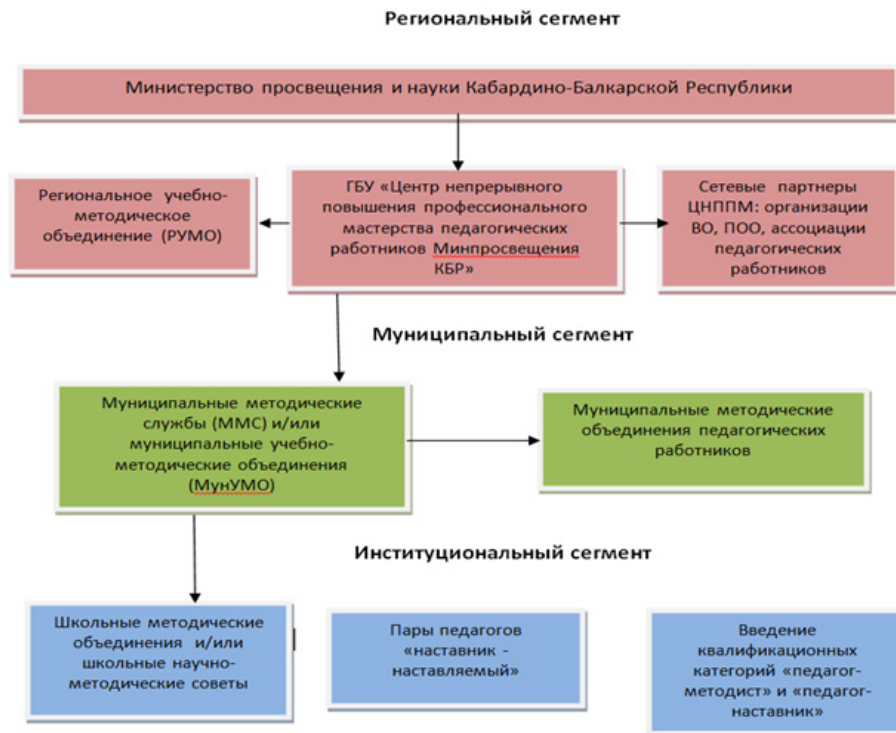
Региональный сегмент

Министерство просвещения и науки Кабардино-Балкарской Республики

Региональное учебно-методическое объединение (РУМО)

ГБУ «Центр непрерывного повышения профессионального мастерства педагогических работников Минпросвещения КБР»

Сетевые партнеры ЦНППМ: организации ВО, ПОО, ассоциации педагогических работников

Муниципальный сегмент

Муниципальные методические службы (ММС) и/или муниципальные учебно-методические объединения (МунУМО)

Муниципальные методические объединения педагогических работников

Институциональный сегмент

Школьные методические объединения и/или школьные научно-методические советы

Пары педагогов «наставник - наставляемый»

Введение квалификационных категорий «педагог-методист» и «педагог-наставник»